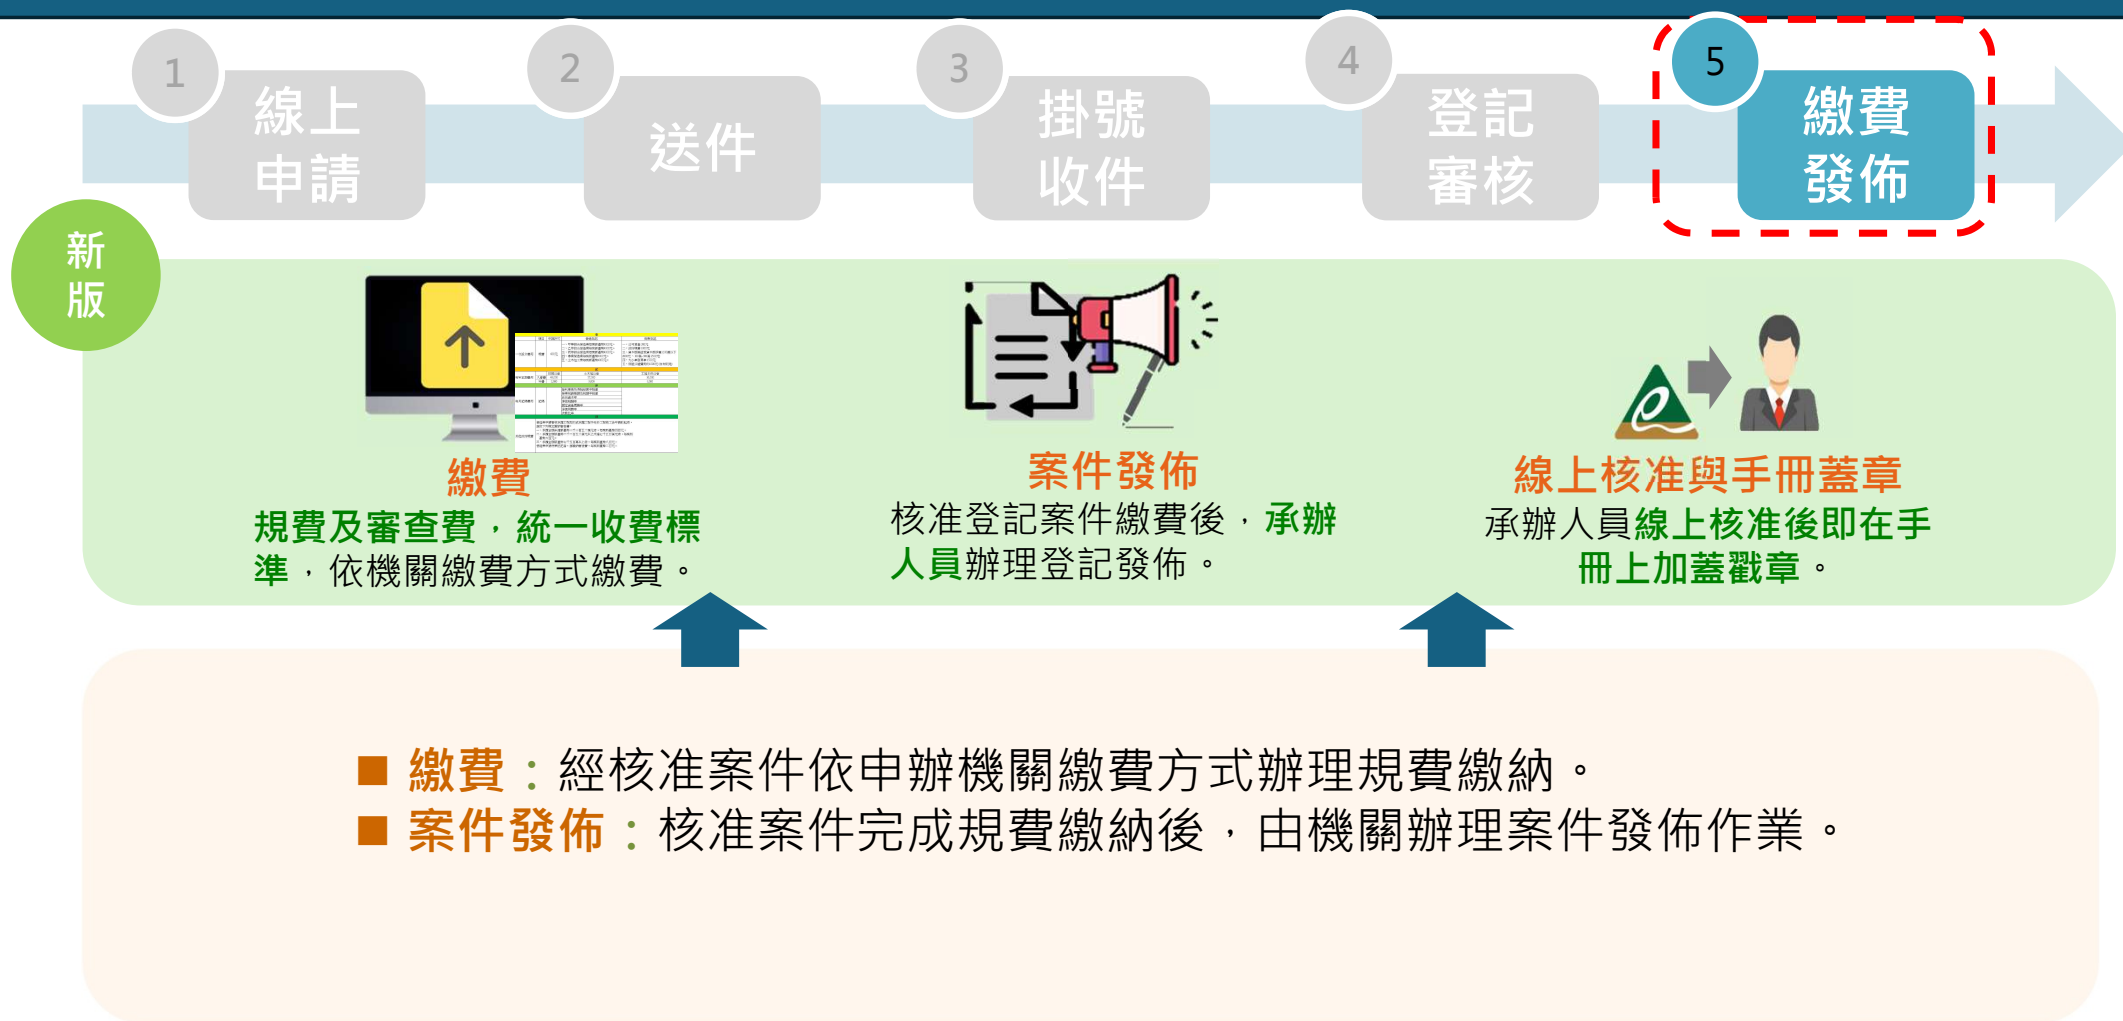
1 線上申請

2 送件

3 掛號收件

4 登記審核

5 繳費發佈

新版

繳費

規費及審查費，統一收費標準，依機關繳費方式繳費。

案件發佈

核准登記案件繳費後，承辦人員辦理登記發佈。

線上核准與手冊蓋章

承辦人員線上核准後即在手冊上加蓋戳章。

■ 繳費：經核准案件依申辦機關繳費方式辦理規費繳納。
■ 案件發佈：核准案件完成規費繳納後，由機關辦理案件發佈作業。